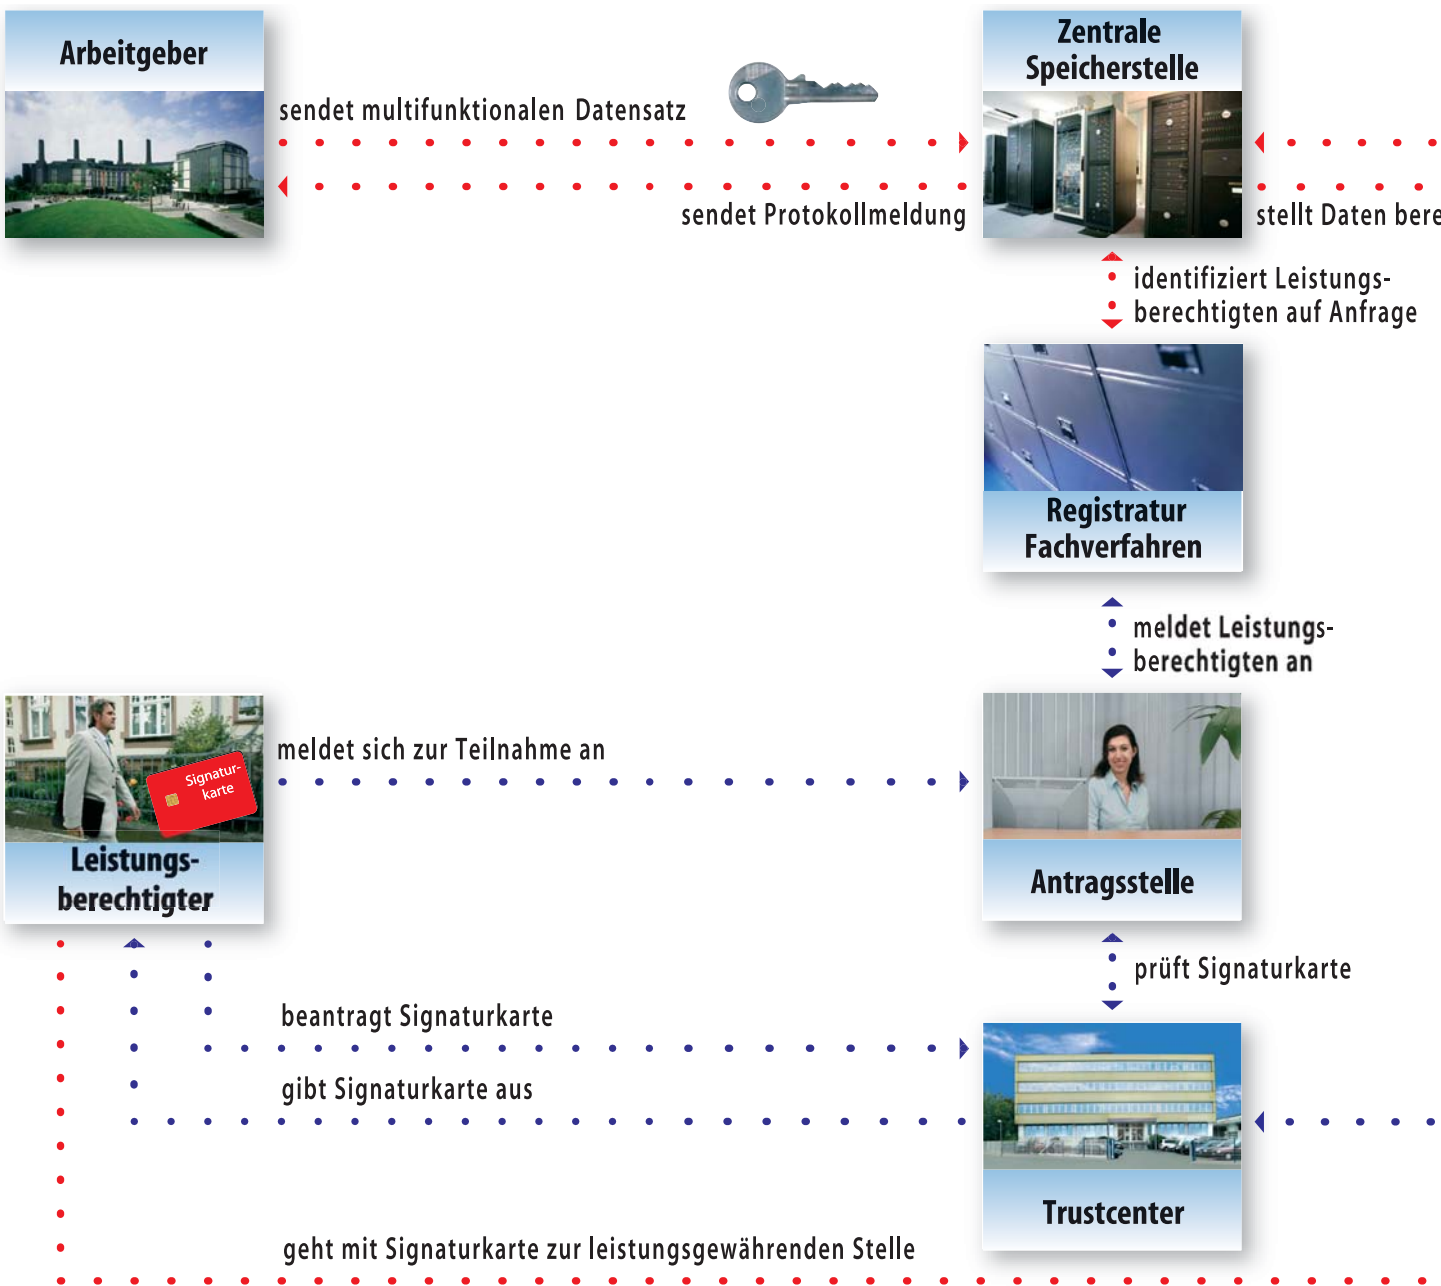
Arbeitgeber

sendet multifunktionalen Datensatz

Zentrale Speicherstelle

sendet Protokollmeldung

stellt Daten bere

identifiziert Leistungsberechtigten auf Anfrage

Registratur Fachverfahren

meldet Leistungsberechtigten an

Signaturkarte

meldet sich zur Teilnahme an

Leistungsberechtigter

Antragsstelle

prüft Signaturkarte

beantragt Signaturkarte

gibt Signaturkarte aus

Trustcenter

geht mit Signaturkarte zur leistungsgewährenden Stelle